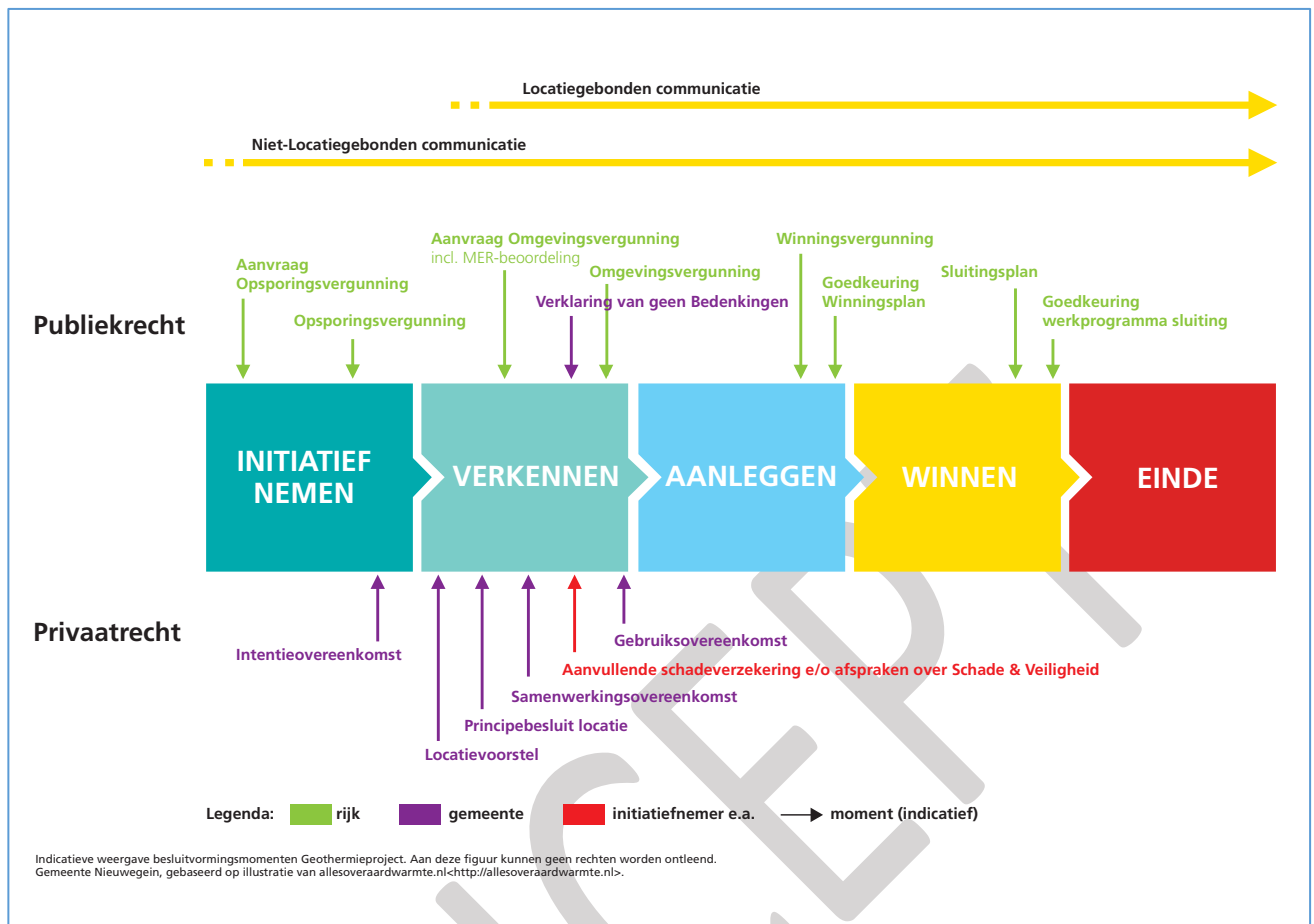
Locatiegebonden communicatie

Niet-Locatiegebonden communicatie

Aanvraag Opsporingsvergunning

Opsporingsvergunning

Aanvraag Omgevingsvergunning
incl. MER-beoordeling

Omgevingsvergunning

Verklaring van geen Bedenkingen

Winningsvergunning

Goedkeuring Winningsplan

Sluitingsplan

Goedkeuring werkprogramma sluiting

Publiekrecht

INITIATIEF NEMEN

VERKENNEN

AANLEGGEN

WINNEN

EINDE

Privaatrecht

Intentieovereenkomst

Gebruiksovereenkomst

Aanvullende schadeverzekering e/o afspraken over Schade & Veiligheid

Samenwerkingsovereenkomst

Principebesluit locatie

Locatievoorstel

Legenda: rijk gemeente initiatiefnemer e.a. moment (indicatief)

Indicatieve weergave besluitvormingsmomenten Geothermieproject. Aan deze figuur kunnen geen rechten worden ontleend.
Gemeente Nieuwegein, gebaseerd op illustratie van allesoveraardwarmte.nl<http://allesoveraardwarmte.nl>.